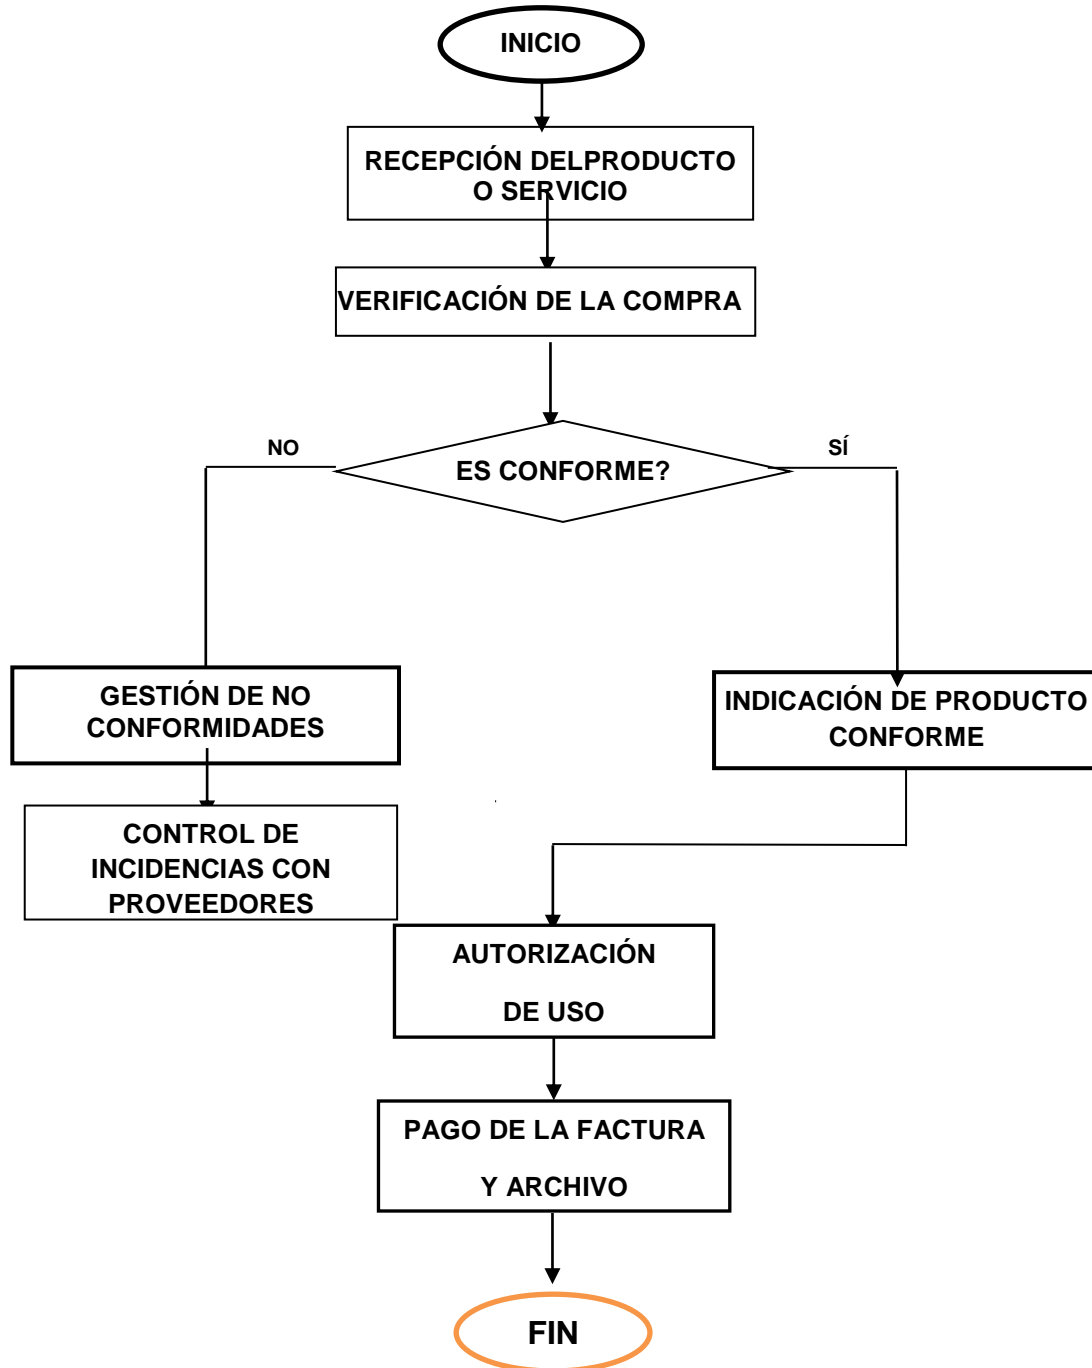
INICIO

RECEPCIÓN DELPRODUCTO O SERVICIO

VERIFICACIÓN DE LA COMPRA

NO

ES CONFORME?

SÍ

GESTIÓN DE NO CONFORMIDADES

INDICACIÓN DE PRODUCTO CONFORME

CONTROL DE INCIDENCIAS CON PROVEEDORES

AUTORIZACIÓN

DE USO

PAGO DE LA FACTURA

Y ARCHIVO

FIN